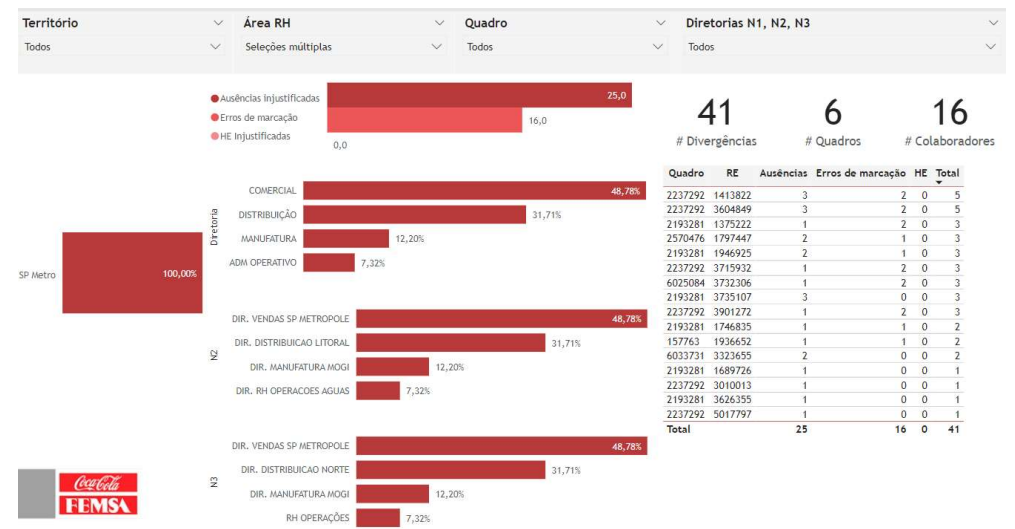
Território
Todos

Área RH
Seleções múltiplas

Quadro
Todos

Diretorias N1, N2, N3
Todos

Ausências injustificadas
Erros de marcação
HE injustificadas
25,0
16,0
0,0

41
# Divergências

6
# Quadros

16
# Colaboradores

Diretoria
COMERCIAL 48,78%
DISTRIBUIÇÃO 31,71%
MANUFATURA 12,20%
ADM OPERATIVO 7,32%

SP Metro 100,00%

N2
DIR. VENDAS SP METROPOLE 48,78%
DIR. DISTRIBUICAO LITORAL 31,71%
DIR. MANUFATURA MOGI 12,20%
DIR. RH OPERACOES AGUAS 7,32%

N3
DIR. VENDAS SP METROPOLE 48,78%
DIR. DISTRIBUICAO NORTE 31,71%
DIR. MANUFATURA MOGI 12,20%
RH OPERAÇÕES 7,32%

| Quadro | RE | Ausências | Erros de marcação | HE | Total |
|---|---|---|---|---|---|
| 2237292 | 1413822 | 3 | 2 | 0 | 5 |
| 2237292 | 3604849 | 3 | 2 | 0 | 5 |
| 2193281 | 1375222 | 1 | 2 | 0 | 3 |
| 2570476 | 1797447 | 2 | 1 | 0 | 3 |
| 2193281 | 1946925 | 2 | 1 | 0 | 3 |
| 2237292 | 3715932 | 1 | 2 | 0 | 3 |
| 6025084 | 3732306 | 1 | 2 | 0 | 3 |
| 2193281 | 3735107 | 3 | 0 | 0 | 3 |
| 2237292 | 3901272 | 1 | 2 | 0 | 3 |
| 2193281 | 1746835 | 1 | 1 | 0 | 2 |
| 157763 | 1936652 | 1 | 1 | 0 | 2 |
| 6033731 | 3323655 | 2 | 0 | 0 | 2 |
| 2193281 | 1689726 | 1 | 0 | 0 | 1 |
| 2237292 | 3010013 | 1 | 0 | 0 | 1 |
| 2193281 | 3626355 | 1 | 0 | 0 | 1 |
| 2237292 | 5017797 | 1 | 0 | 0 | 1 |
| Total | | 25 | 16 | 0 | 41 |

Coca-Cola
FEMSA